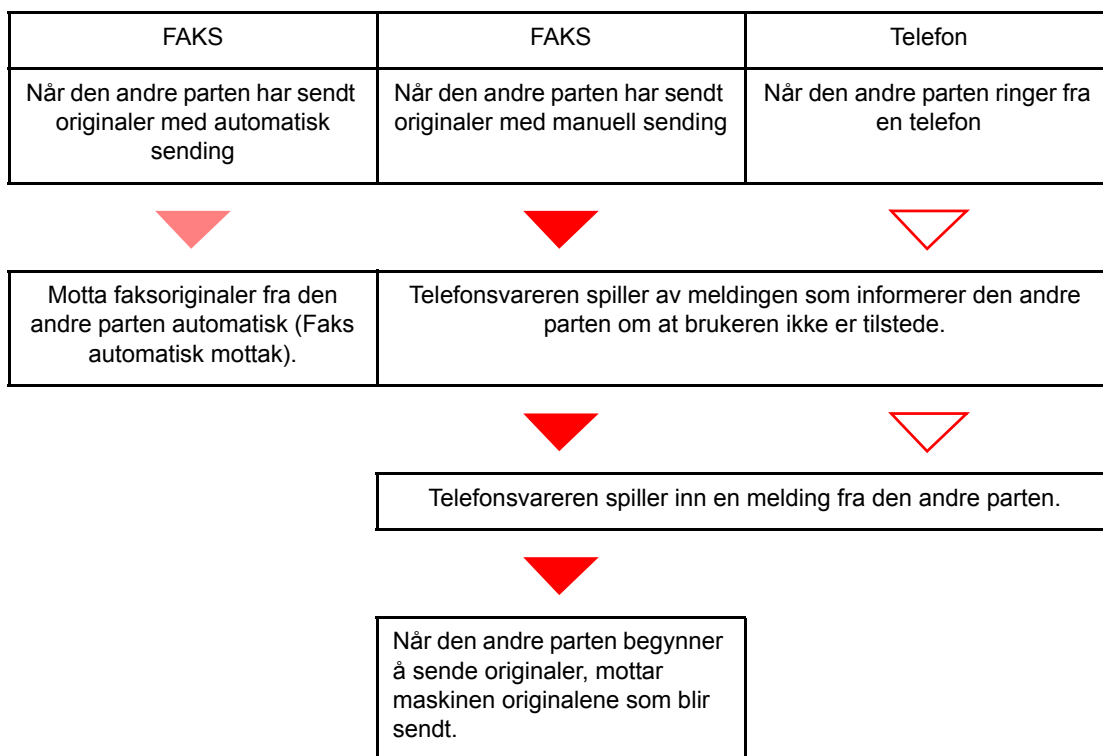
| FAKS | FAKS | Telefon |
|---|---|---|
| Når den andre parten har sendt originaler med automatisk sending | Når den andre parten har sendt originaler med manuell sending | Når den andre parten ringer fra en telefon |

Motta faksoriginaler fra den andre parten automatisk (Faks automatisk mottak).

Telefonsvareren spiller av meldingen som informerer den andre parten om at brukeren ikke er tilstede.

Telefonsvareren spiller inn en melding fra den andre parten.

Når den andre parten begynner å sende originaler, mottar maskinen originalene som blir sendt.